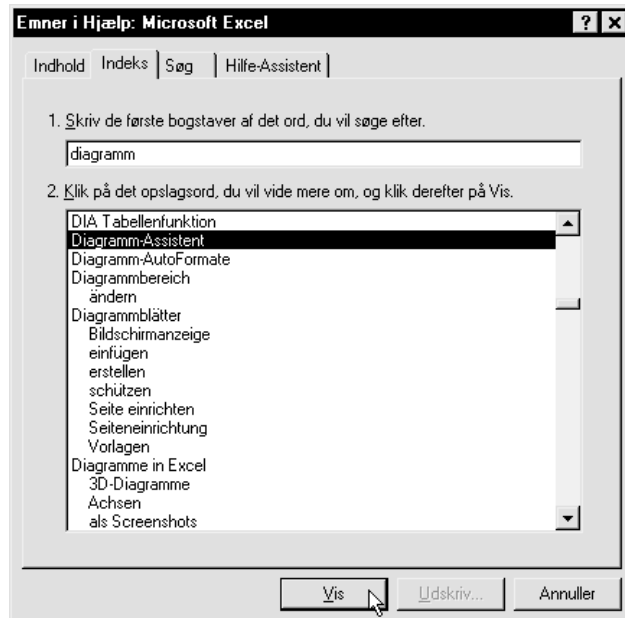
Emner i Hjælp: Microsoft Excel

? X

Indhold | Indeks | Søg | Hilfe-Assistent

1. Skriv de første bogstaver af det ord, du vil søge efter.

diagramm

2. Klik på det opslagsord, du vil vide mere om, og klik derefter på Vis.

DIA Tabellenfunktion
Diagramm-Assistent
Diagramm-AutoFormate
Diagrammbereich
ändern
Diagrammblätter
Bildschirmanzeige
einfügen
erstellen
schützen
Seite einrichten
Seiteneinrichtung
Vorlagen
Diagramme in Excel
3D-Diagramme
Achsen
als Screenshots

Vis | Udskriv... | Annuller